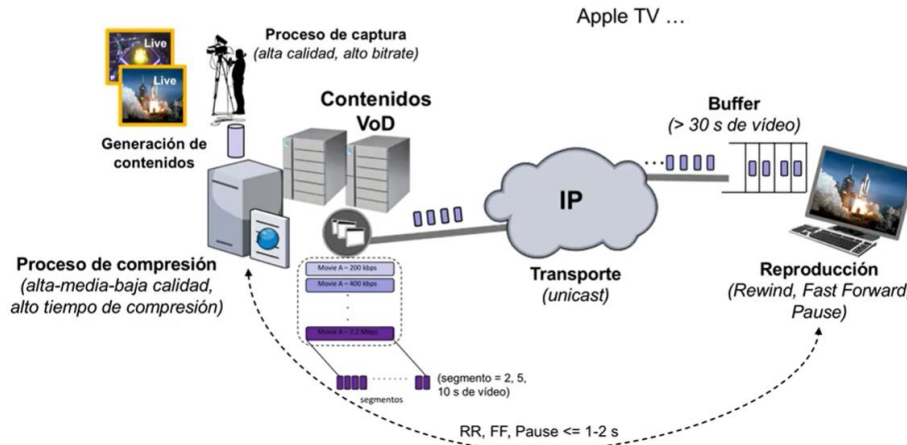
Apple TV …

Live

Live

Proceso de captura
(alta calidad, alto bitrate)

Generación de contenidos

Contenidos VoD

Buffer
(> 30 s de vídeo)

IP

Proceso de compresión
(alta-media-baja calidad, alto tiempo de compresión)

Movie A – 200 kbps

Movie A – 400 kbps

Movie A – 2,2 Mbps

Transporte
(unicast)

Reproducción
(Rewind, Fast Forward, Pause)

(segmento = 2, 5, 10 s de vídeo)

segmentos

RR, FF, Pause <= 1-2 s